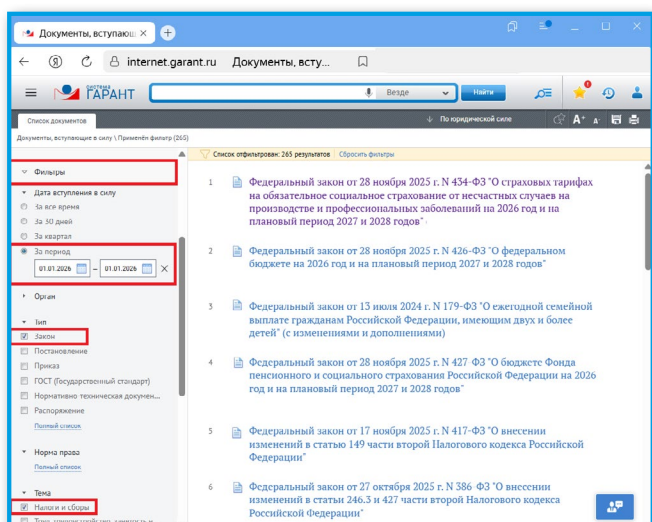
Документы, вступающ ×

internet.garant.ru Документы, вступ...

система ГАРАНТ

Везде

Найти

Список документов

По юридической силе

Документы, вступающие в силу \ Применён фильтр (265)

Фильтры

Дата вступления в силу

За все время

За 30 дней

За квартал

За период

01.01.2026 – 01.01.2026

Орган

Тип

Закон

Постановление

Приказ

ГОСТ (Государственный стандарт)

Нормативно техническая докумен...

Распоряжение

Полный список

Норма права

Полный список

Тема

Налоги и сборы

Список отфильтрован: 265 результатов Сбросить фильтры

1 Федеральный закон от 28 ноября 2025 г. N 434-ФЗ "О страховых тарифах на обязательное социальное страхование от несчастных случаев на производстве и профессиональных заболеваний на 2026 год и на плановый период 2027 и 2028 годов"

2 Федеральный закон от 28 ноября 2025 г. N 426-ФЗ "О федеральном бюджете на 2026 год и на плановый период 2027 и 2028 годов"

3 Федеральный закон от 13 июля 2024 г. N 179-ФЗ "О ежегодной семейной выплате гражданам Российской Федерации, имеющим двух и более детей" (с изменениями и дополнениями)

4 Федеральный закон от 28 ноября 2025 г. N 427-ФЗ "О бюджете Фонда пенсионного и социального страхования Российской Федерации на 2026 год и на плановый период 2027 и 2028 годов"

5 Федеральный закон от 17 ноября 2025 г. N 417-ФЗ "О внесении изменений в статью 149 части второй Налогового кодекса Российской Федерации"

6 Федеральный закон от 27 октября 2025 г. N 386-ФЗ "О внесении изменений в статьи 246.3 и 427 части второй Налогового кодекса Российской Федерации"